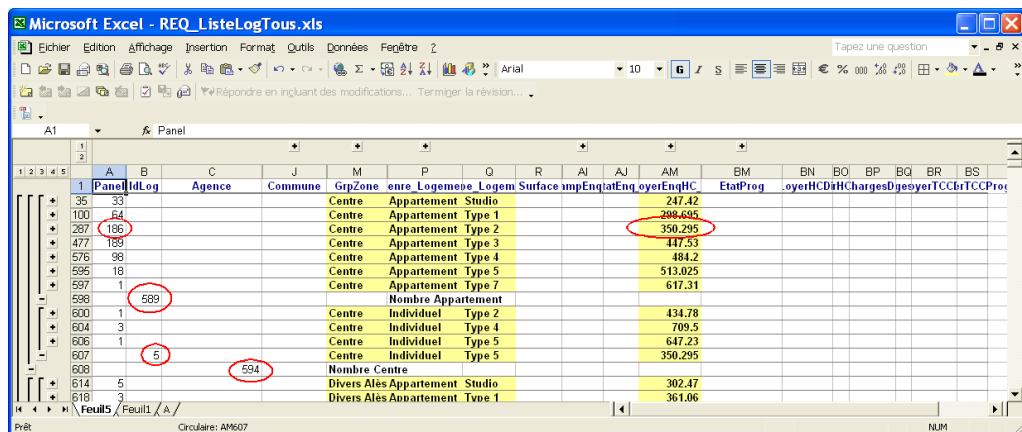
Microsoft Excel - REQ_ListeLogTous.xls

Fichier Edition Affichage Insertion Format Outils Données Fenêtre ?

Tapez une question

Arial 10 G I S € % 000

Répondre en incluant des modifications... Terminer la révision...

A1 fx Panel

1 2 3 4 5

| | A | B | C | J | M | P | Q | R | AI | AJ | AM | BM | BN | BO | BP | BQ | BR | BS |
|---|---|---|---|---|---|---|---|---|---|---|---|---|---|---|---|---|---|---|
| 1 | Panel | IdLog | Agence | Commune | GrpZone | enre_Logeme | e_Logem | Surface | mpEnq | tatEnq | oyerEnqHC | EtatProg | oyerHCD | rHC | harges | Dge | oyerTCC | rTCC | Prog |
| 35 | 33 | | | | Centre | Appartement | Studio | | | | 247.42 | | | | | | | |
| 100 | 64 | | | | Centre | Appartement | Type 1 | | | | 298.695 | | | | | | | |
| 287 | 186 | | | | Centre | Appartement | Type 2 | | | | 350.295 | | | | | | | |
| 477 | 189 | | | | Centre | Appartement | Type 3 | | | | 447.53 | | | | | | | |
| 576 | 98 | | | | Centre | Appartement | Type 4 | | | | 484.2 | | | | | | | |
| 595 | 18 | | | | Centre | Appartement | Type 5 | | | | 513.025 | | | | | | | |
| 597 | 1 | | | | Centre | Appartement | Type 7 | | | | 617.31 | | | | | | | |
| 598 | | 589 | | | | Nombre Appartement | | | | | | | | | | | | |
| 600 | 1 | | | | Centre | Individuel | Type 2 | | | | 434.78 | | | | | | | |
| 604 | 3 | | | | Centre | Individuel | Type 4 | | | | 709.5 | | | | | | | |
| 606 | 1 | | | | Centre | Individuel | Type 5 | | | | 647.23 | | | | | | | |
| 607 | | 5 | | | Centre | Individuel | Type 5 | | | | 350.295 | | | | | | | |
| 608 | | | 594 | | Nombre Centre | | | | | | | | | | | | | |
| 614 | 5 | | | | Divers Alès | Appartement | Studio | | | | 302.47 | | | | | | | |
| 618 | 3 | | | | Divers Alès | Appartement | Type 1 | | | | 361.06 | | | | | | | |

Feuil5 Feuil1 A

Prêt Circulaire: AM607 NUM